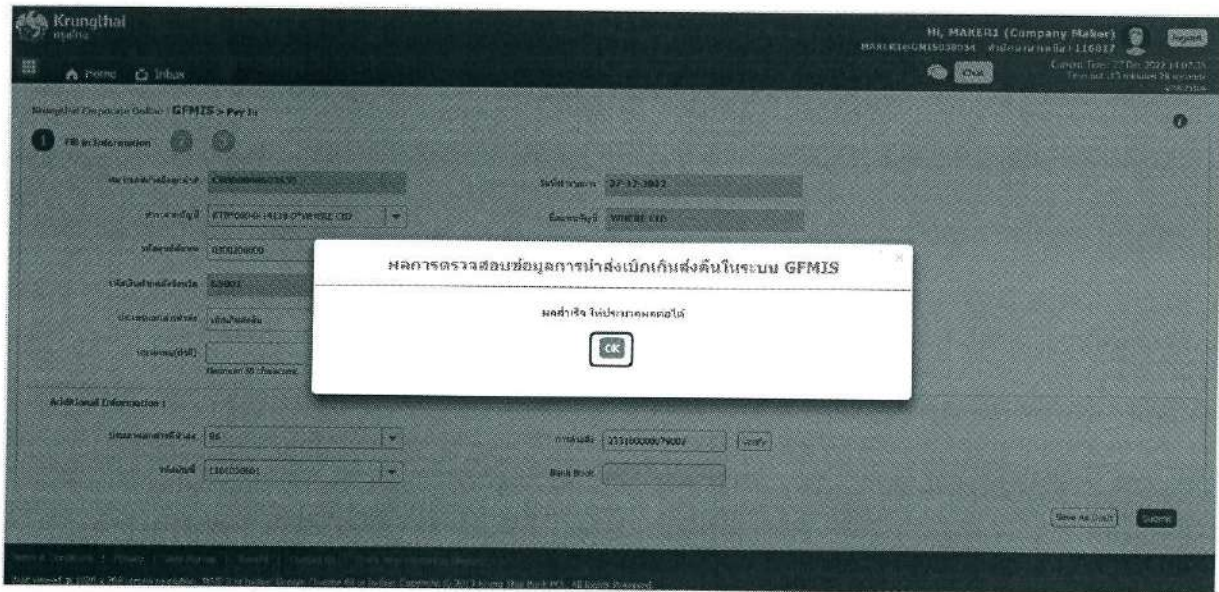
Krungthai
กรุงไทย

Home Inbox

Hi, MAKER1 (Company Maker)
MAKER1@GM15030034 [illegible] 116817

Logout

Chat

Current Time: 27 Dec 2022 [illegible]
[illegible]

Krungthai Corporate Online : GFMIS > Pay In

1 Fill in Information 2 3

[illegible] C000000000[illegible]

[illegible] 27-12-2022

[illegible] KTBP0000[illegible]

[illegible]

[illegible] 030020000

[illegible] 03003

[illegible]

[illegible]

Maximum 50 characters

Additional Information :

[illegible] 86

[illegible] 2531000000079002 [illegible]

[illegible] 1300100001

Bank Book

Save As Draft Submit

ผลการตรวจสอบข้อมูลการนำส่งเบิกเกินส่งคืนในระบบ GFMIS

ผลสำเร็จ ให้ประมวลผลต่อได้

OK

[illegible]